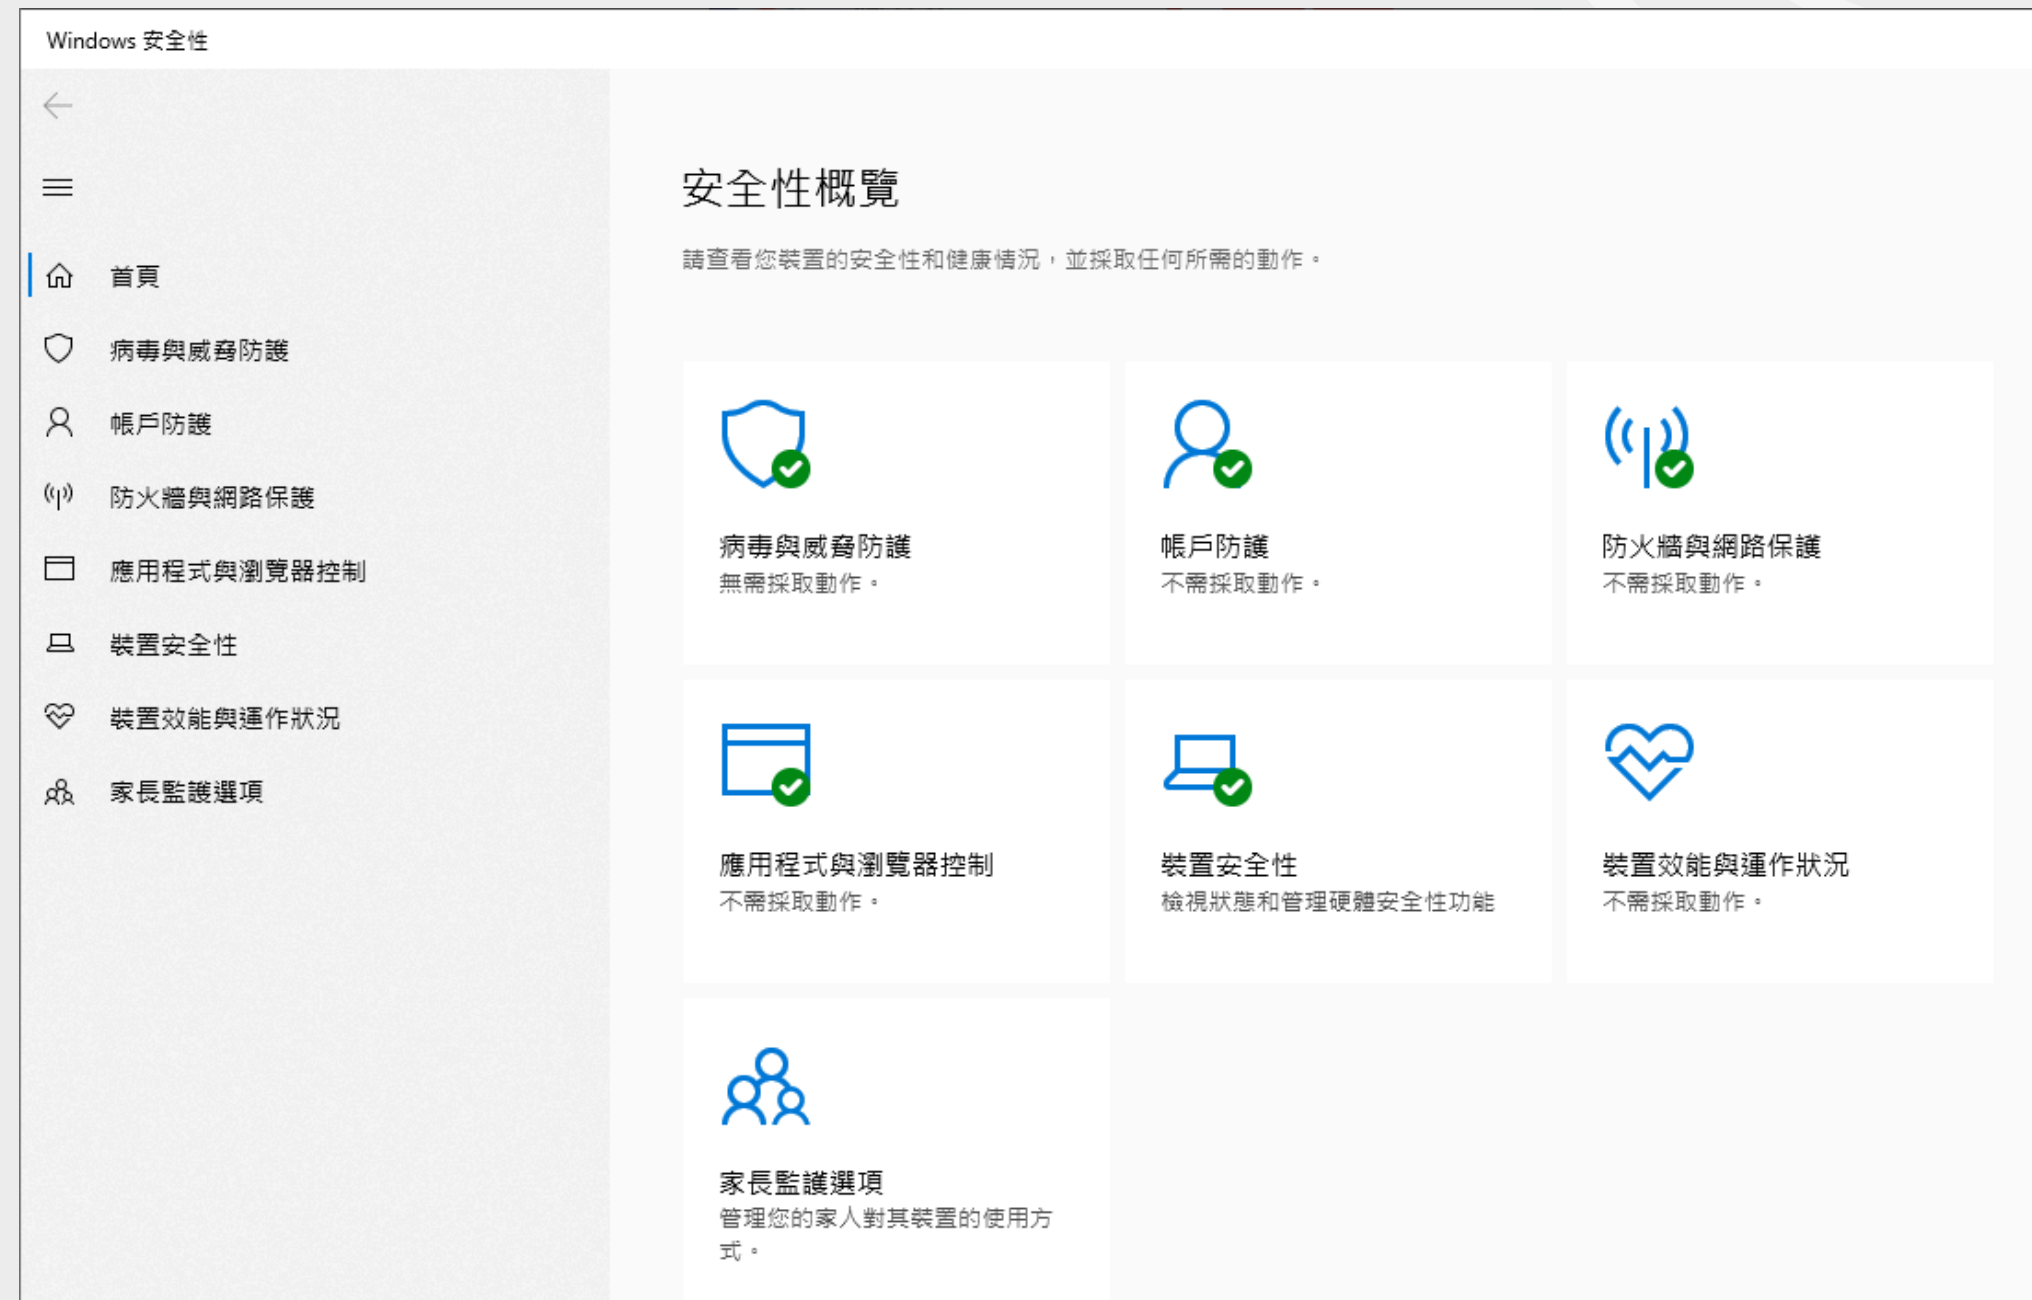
Windows 安全性

首頁
病毒與威脅防護
帳戶防護
防火牆與網路保護
應用程式與瀏覽器控制
裝置安全性
裝置效能與運作狀況
家長監護選項

安全性概覽

請查看您裝置的安全性和健康情況，並採取任何所需的動作。

病毒與威脅防護
無需採取動作。

帳戶防護
不需採取動作。

防火牆與網路保護
不需採取動作。

應用程式與瀏覽器控制
不需採取動作。

裝置安全性
檢視狀態和管理硬體安全性功能

裝置效能與運作狀況
不需採取動作。

家長監護選項
管理您的家人對其裝置的使用方式。